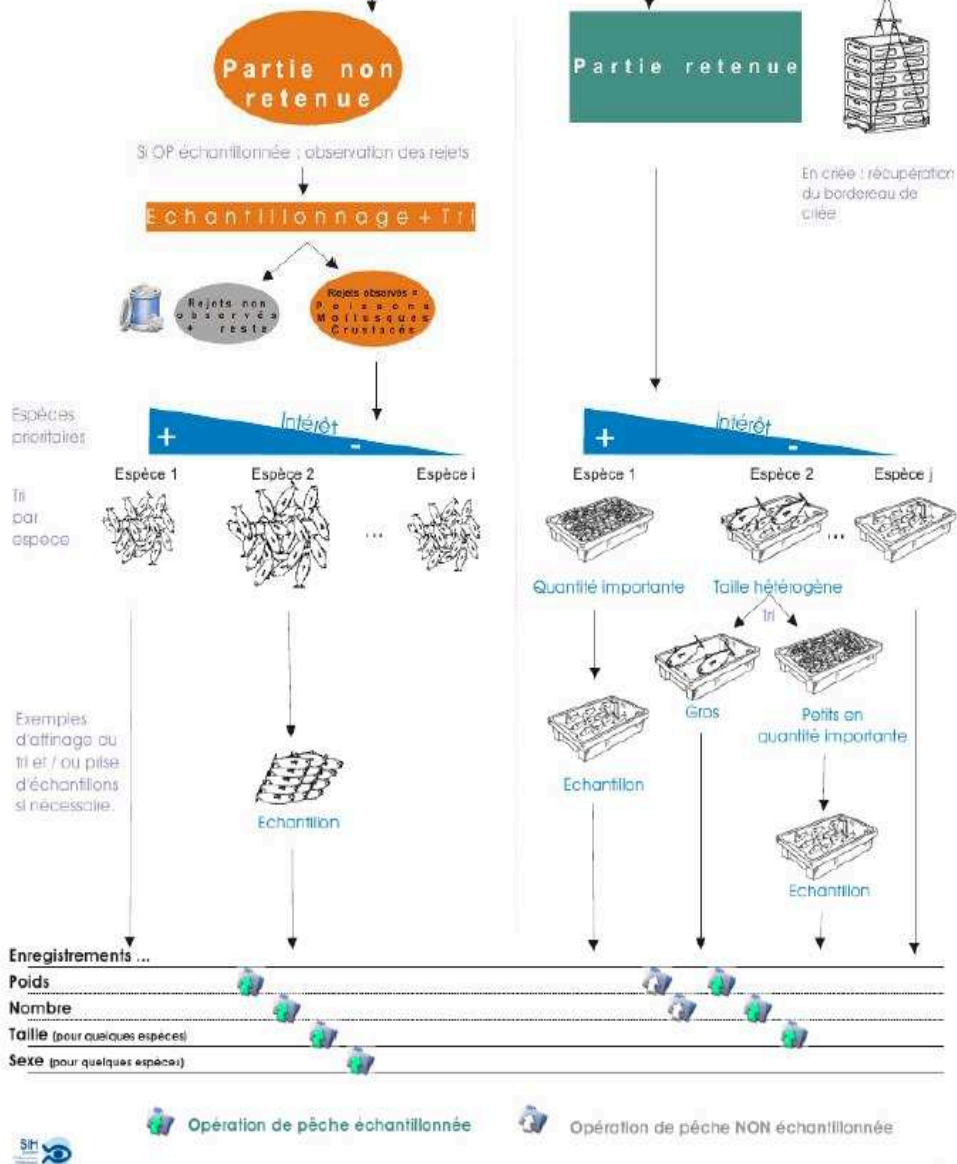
Partie non retenue

Si OP échantillonnée : observation des rejets

Echantillonnage + Tri

Rejets non observés + reste

Rejets observés = Poissons Mollusques Crustacés

Partie retenue

En criée : récupération du bordereau de criée

Espèces prioritaires

+

Intérêt

-

Espèce 1

Espèce 2

Espèce i

Tri par espèce

...

+

Intérêt

-

Espèce 1

Espèce 2

Espèce j

...

Quantité importante

Taille hétérogène

Tri

Gros

Petits en quantité importante

Exemples d'affinage du tri et / ou prise d'échantillons si nécessaire.

Echantillon

Echantillon

Echantillon

Enregistrements ...

Poids

Nombre

Taille (pour quelques espèces)

Sexe (pour quelques espèces)

Opération de pêche échantillonnée

Opération de pêche NON échantillonnée

SIH